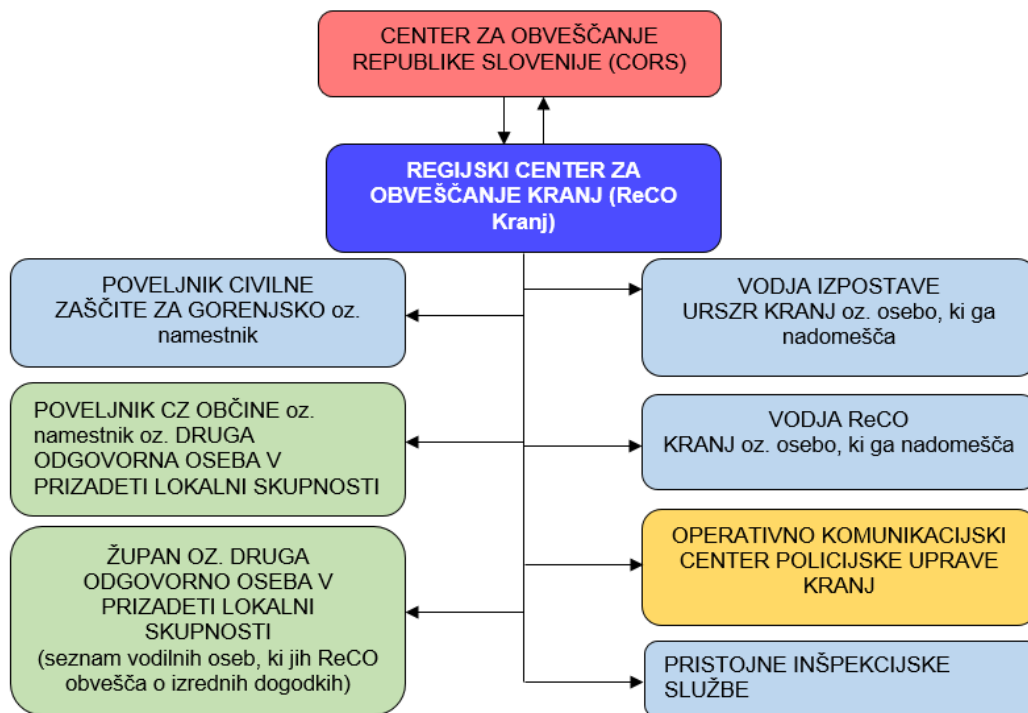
CENTER ZA OBVEŠČANJE REPUBLIKE SLOVENIJE (CORS)

REGIJSKI CENTER ZA OBVEŠČANJE KRANJ (ReCO Kranj)

POVELJNIK CIVILNE ZAŠČITE ZA GORENJSKO oz. namestnik

POVELJNIK CZ OBČINE oz. namestnik oz. DRUGA ODGOVORNA OSEBA V PRIZADETI LOKALNI SKUPNOSTI

ŽUPAN OZ. DRUGA ODGOVORNO OSEBA V PRIZADETI LOKALNI SKUPNOSTI (seznam vodilnih oseb, ki jih ReCO obvešča o izrednih dogodkih)

VODJA IZPOSTAVE URSZR KRANJ oz. osebo, ki ga nadomešča

VODJA ReCO KRANJ oz. osebo, ki ga nadomešča

OPERATIVNO KOMUNIKACIJSKI CENTER POLICIJSKE UPRAVE KRANJ

PRISTOJNE INŠPEKCIJSKE SLUŽBE